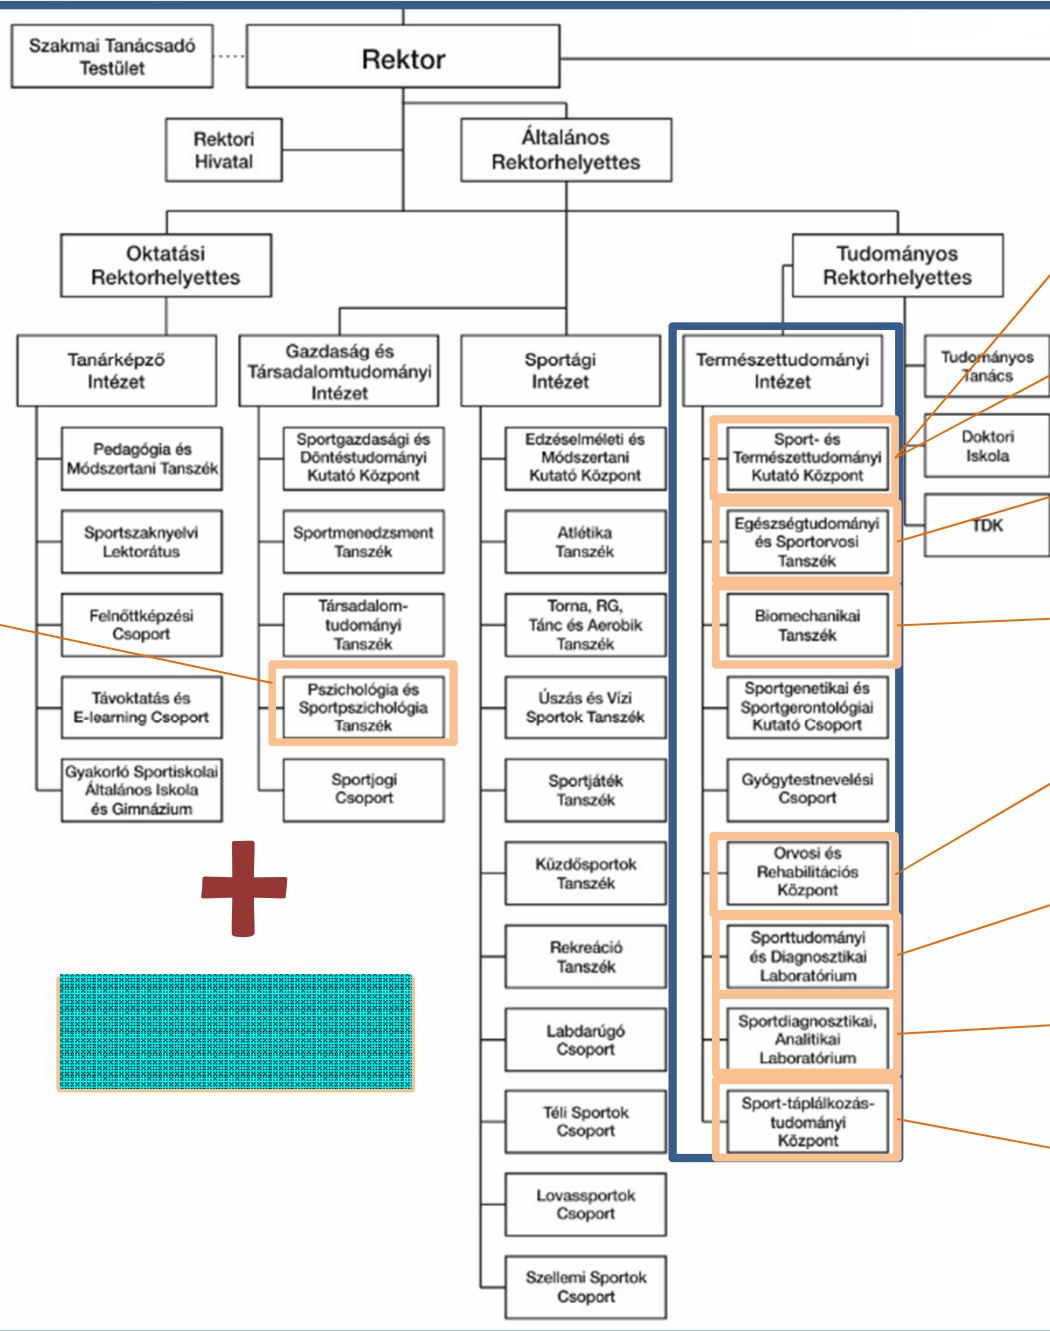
Szakmai Tanácsadó Testület

Rektor

Rektori Hivatal

Általános Rektorhelyettes

Oktatási Rektorhelyettes

Tudományos Rektorhelyettes

Tanárképző Intézet

Pedagógia és Módszertani Tanszék

Sportszaknyelvi Lektorátus

Felnőttképzési Csoport

Távoktatás és E-learning Csoport

Gyakorló Sportiskolai Általános Iskola és Gimnázium

Gazdaság és Társadalomtudományi Intézet

Sportgazdasági és Döntéstudományi Kutató Központ

Sportmenedzsment Tanszék

Társadalomtudományi Tanszék

Pszichológia és Sportpszichológia Tanszék

Sportjogi Csoport

Sportági Intézet

Edzéselméleti és Módszertani Kutató Központ

Atlétika Tanszék

Torna, RG, Tánc és Aerobik Tanszék

Úszás és Vízi Sportok Tanszék

Sportjáték Tanszék

Küzdősportok Tanszék

Rekreáció Tanszék

Labdarúgó Csoport

Téli Sportok Csoport

Lovassportok Csoport

Szellemi Sportok Csoport

Természettudományi Intézet

Sport- és Természettudományi Kutató Központ

Egészségtudományi és Sportorvosi Tanszék

Biomechanikai Tanszék

Sportgenetikai és Sportgerontológiai Kutató Csoport

Gyógytestnevelési Csoport

Orvosi és Rehabilitációs Központ

Sporttudományi és Diagnosztikai Laboratórium

Sportdiagnosztikai, Analitikai Laboratórium

Sport-táplálkozástudományi Központ

Tudományos Tanács

Doktori Iskola

TDK